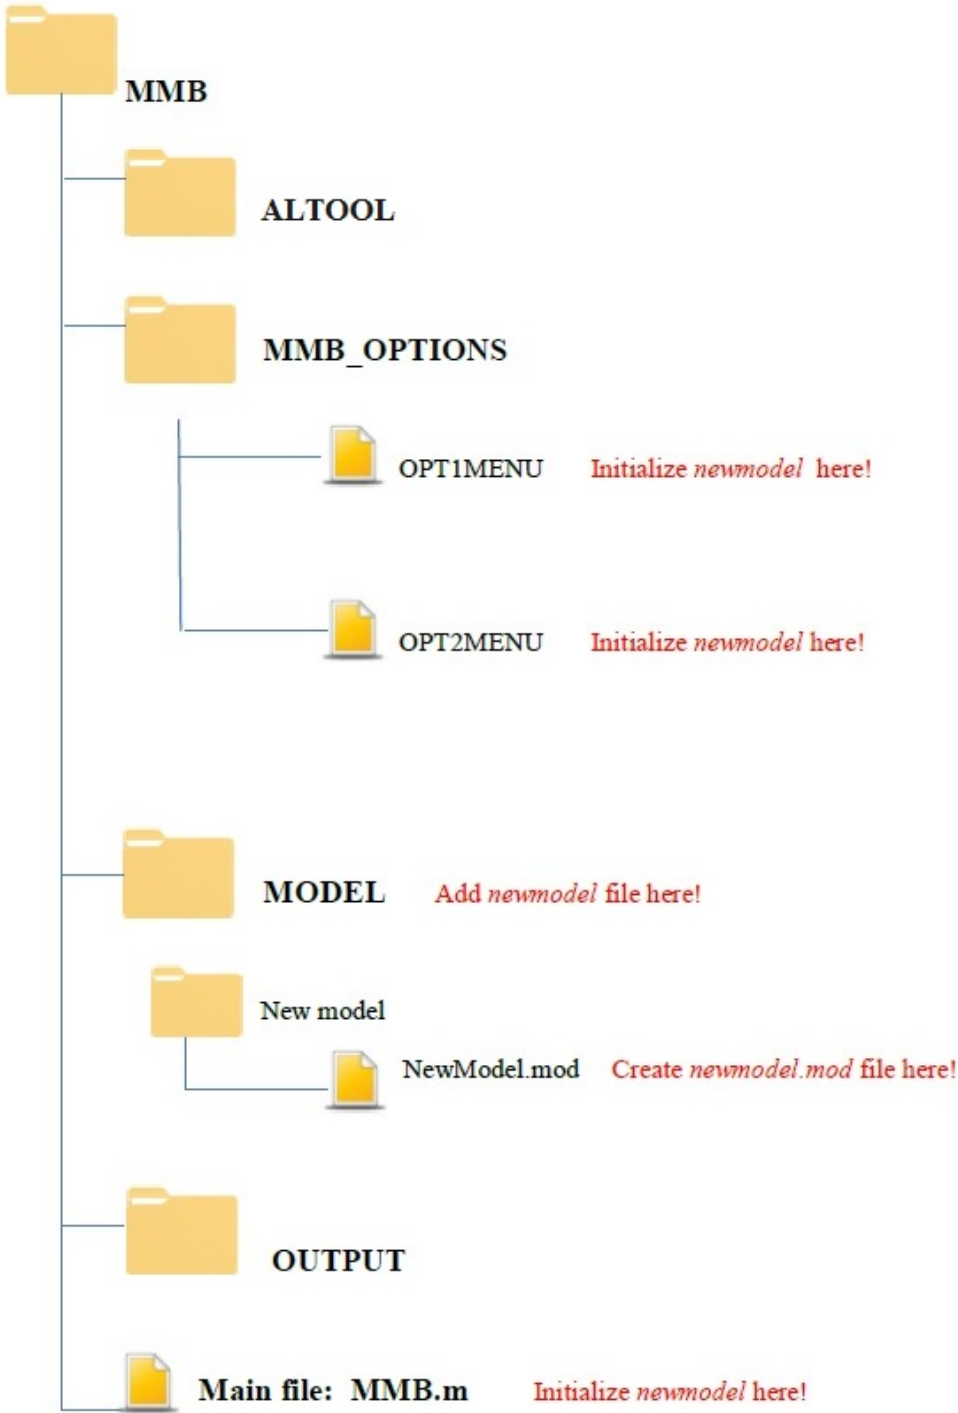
MMB

ALTOOL

MMB_OPTIONS

OPT1MENU Initialize newmodel here!

OPT2MENU Initialize newmodel here!

MODEL Add newmodel file here!

New model

NewModel.mod Create newmodel.mod file here!

OUTPUT

Main file: MMB.m Initialize newmodel here!